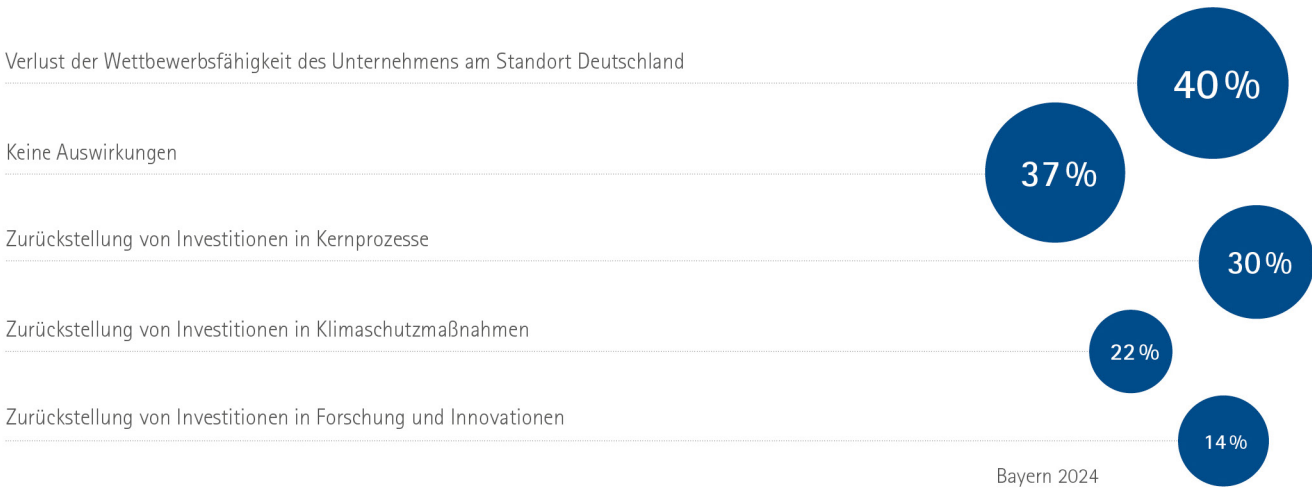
Verlust der Wettbewerbsfähigkeit des Unternehmens am Standort Deutschland
40 %

Keine Auswirkungen
37 %

Zurückstellung von Investitionen in Kernprozesse
30 %

Zurückstellung von Investitionen in Klimaschutzmaßnahmen
22 %

Zurückstellung von Investitionen in Forschung und Innovationen
14 %

Bayern 2024